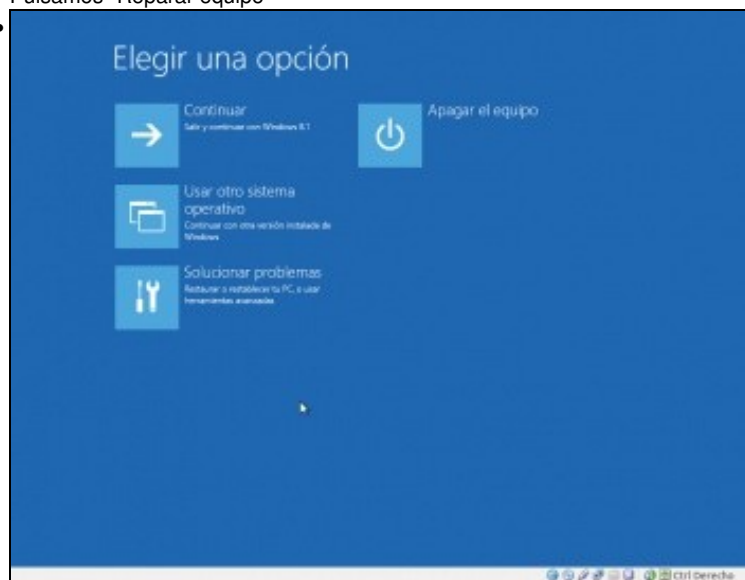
Pulsamos "Reparar equipo"

Elegir una opción

Continuar
Salir y continuar con Windows 8.1

Apagar el equipo

Usar otro sistema operativo
Continuar con otra versión instalada de Windows

Solucionar problemas
Restaurar o restablecer tu PC, o usar herramientas avanzadas

Ctrl Derecha